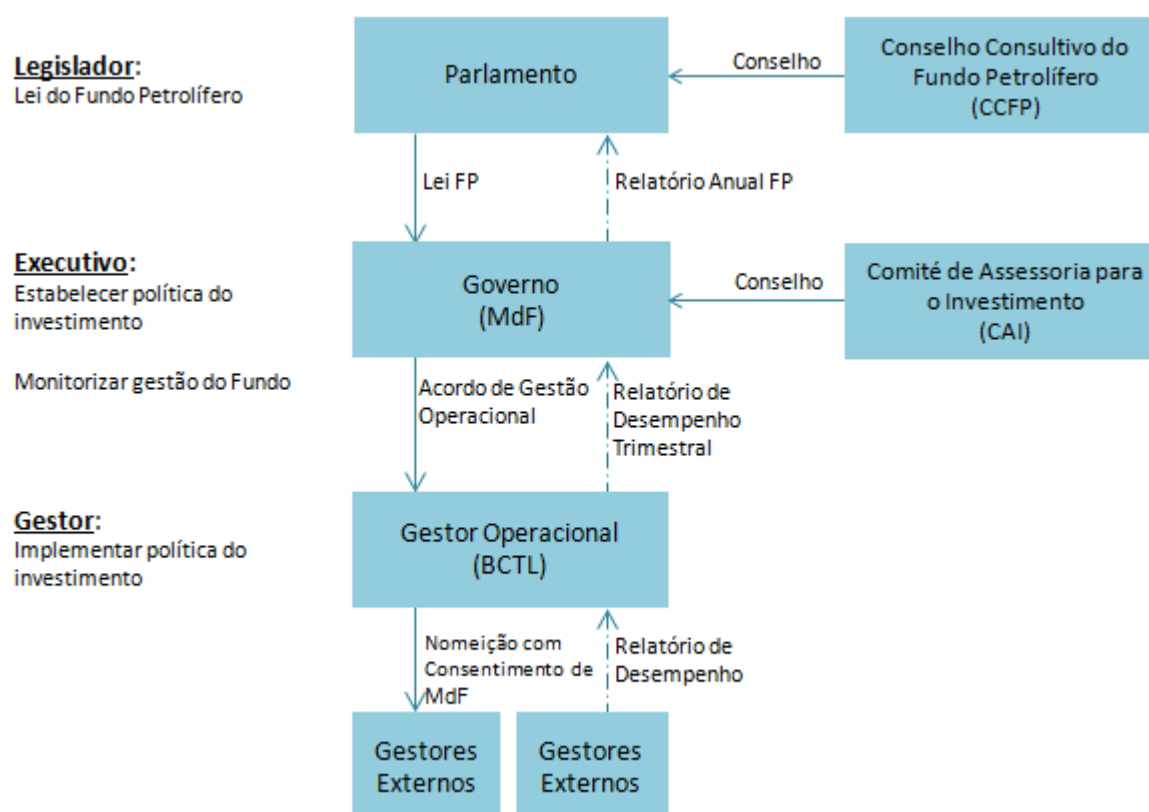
Legislador:
Lei do Fundo Petrolífero

Parlamento

Conselho

Conselho Consultivo do Fundo Petrolífero (CCFP)

Lei FP

Relatório Anual FP

Executivo:
Estabelecer política do investimento

Monitorizar gestão do Fundo

Governo (MdF)

Conselho

Comité de Assessoria para o Investimento (CAI)

Acordo de Gestão Operacional

Relatório de Desempenho Trimestral

Gestor:
Implementar política do investimento

Gestor Operacional (BCTL)

Nomeição com Consentimento de MdF

Relatório de Desempenho

Gestores Externos

Gestores Externos